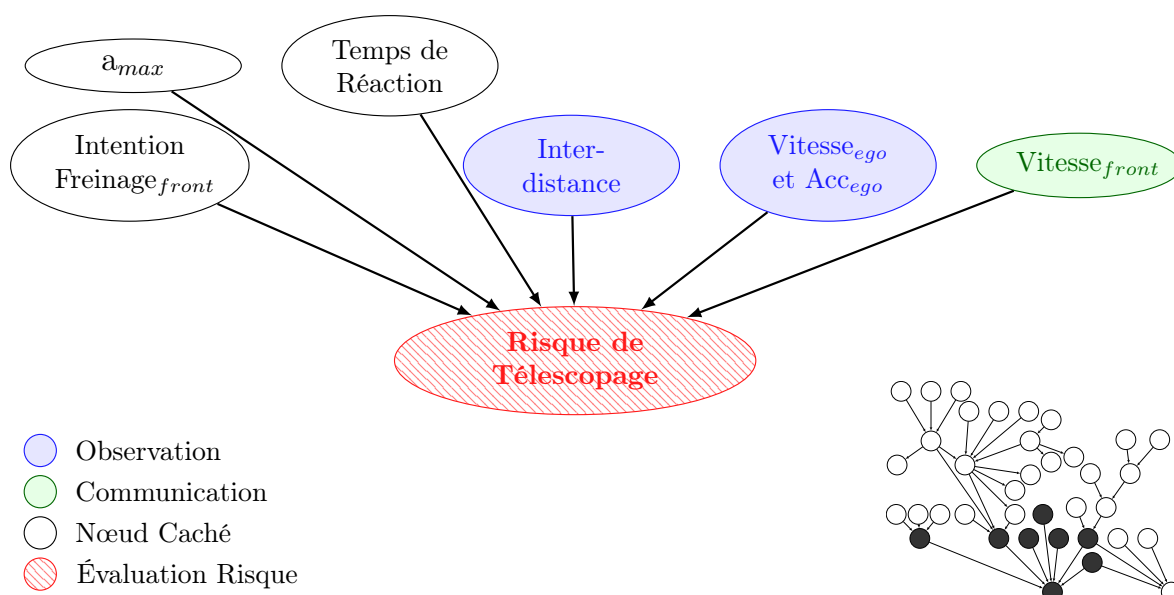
$a_{max}$

Temps de Réaction

Intention Freinage$_{front}$

Inter-distance

Vitesse$_{ego}$ et Acc$_{ego}$

Vitesse$_{front}$

Risque de Télescopage

Observation

Communication

Nœud Caché

Évaluation Risque